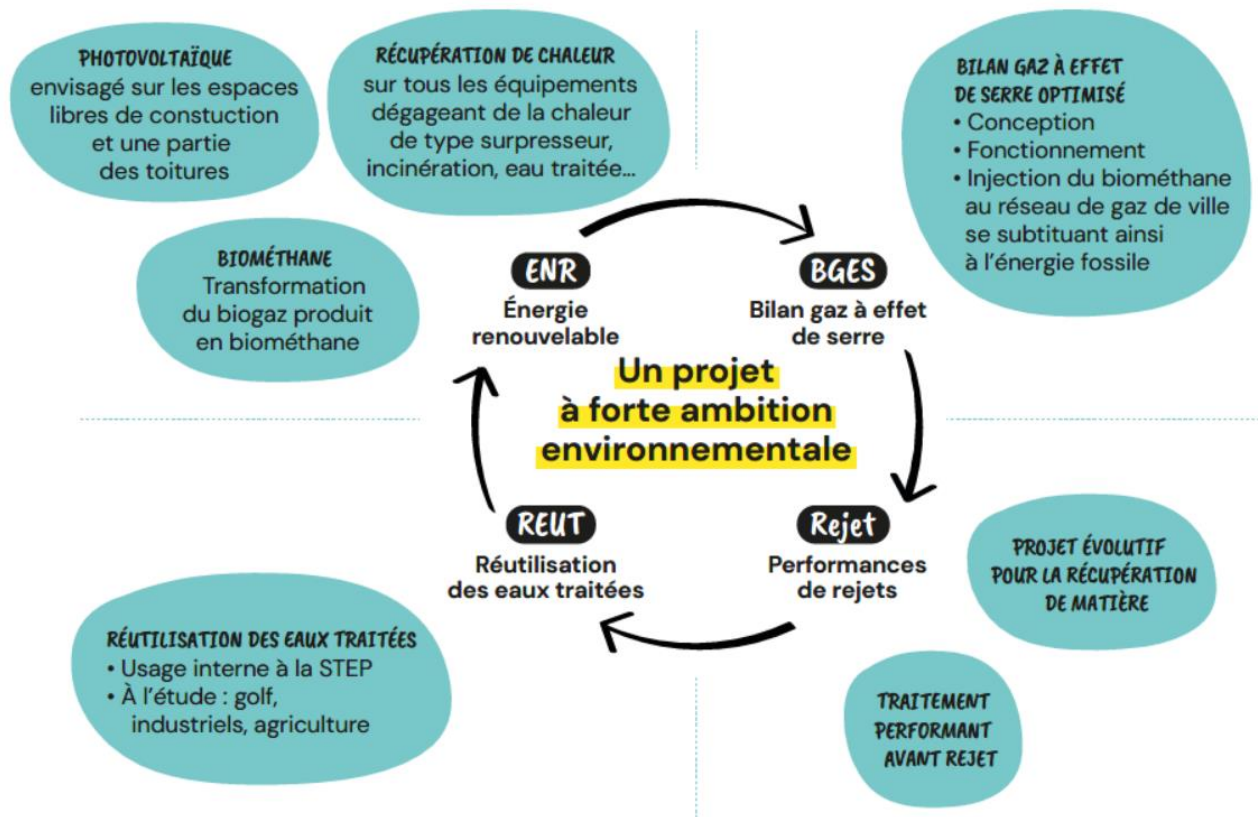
PHOTOVOLTAÏQUE
envisagé sur les espaces libres de constuction et une partie des toitures

RÉCUPÉRATION DE CHALEUR
sur tous les équipements dégageant de la chaleur de type surpresseur, incinération, eau traitée...

BILAN GAZ À EFFET DE SERRE OPTIMISÉ
• Conception
• Fonctionnement
• Injection du biométhane au réseau de gaz de ville se subtituant ainsi à l'énergie fossile

BIOMÉTHANE
Transformation du biogaz produit en biométhane

ENR
Énergie renouvelable

BGES
Bilan gaz à effet de serre

Un projet à forte ambition environnementale

REUT
Réutilisation des eaux traitées

Rejet
Performances de rejets

PROJET ÉVOLUTIF POUR LA RÉCUPÉRATION DE MATIÈRE

RÉUTILISATION DES EAUX TRAITÉES
• Usage interne à la STEP
• À l'étude : golf, industriels, agriculture

TRAITEMENT PERFORMANT AVANT REJET